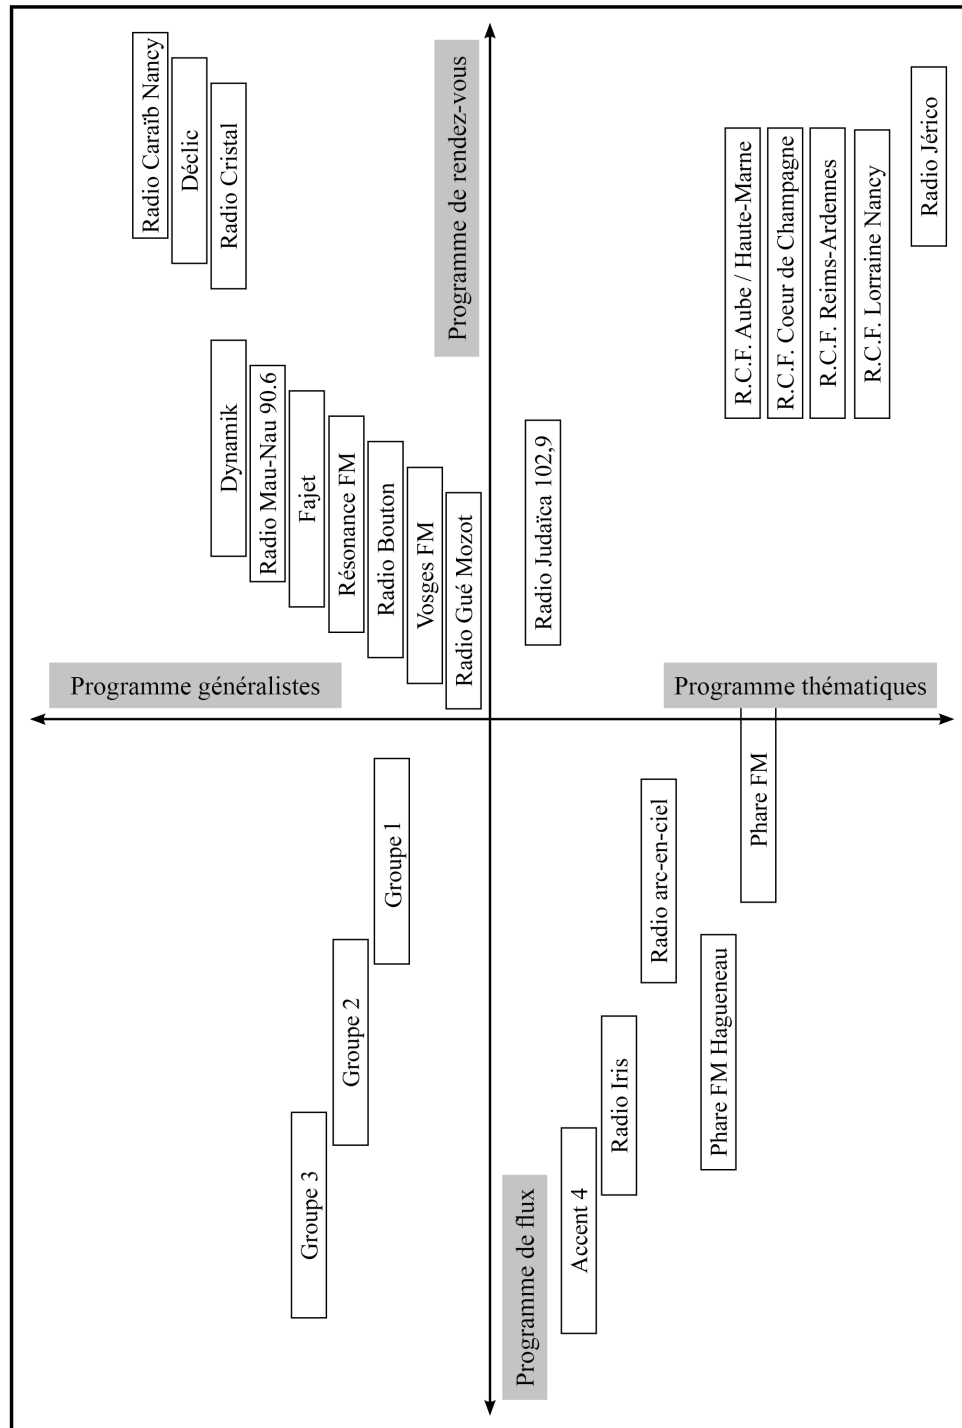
Programme de rendez-vous

Radio Caraïb Nancy
Déclic
Radio Cristal

Dynamik
Radio Mau-Nau 90.6
Fajet
Résonance FM
Radio Bouton
Vosges FM
Radio Gué Mozot

Radio Judaïca 102,9

R.C.F. Aube / Haute-Marne
R.C.F. Coeur de Champagne
R.C.F. Reims-Ardennes
R.C.F. Lorraine Nancy

Radio Jérico

Programme généralistes

Programme thématiques

Groupe 1
Groupe 2
Groupe 3

Radio arc-en-ciel
Phare FM
Phare FM Hagueneau
Radio Iris
Accent 4

Programme de flux